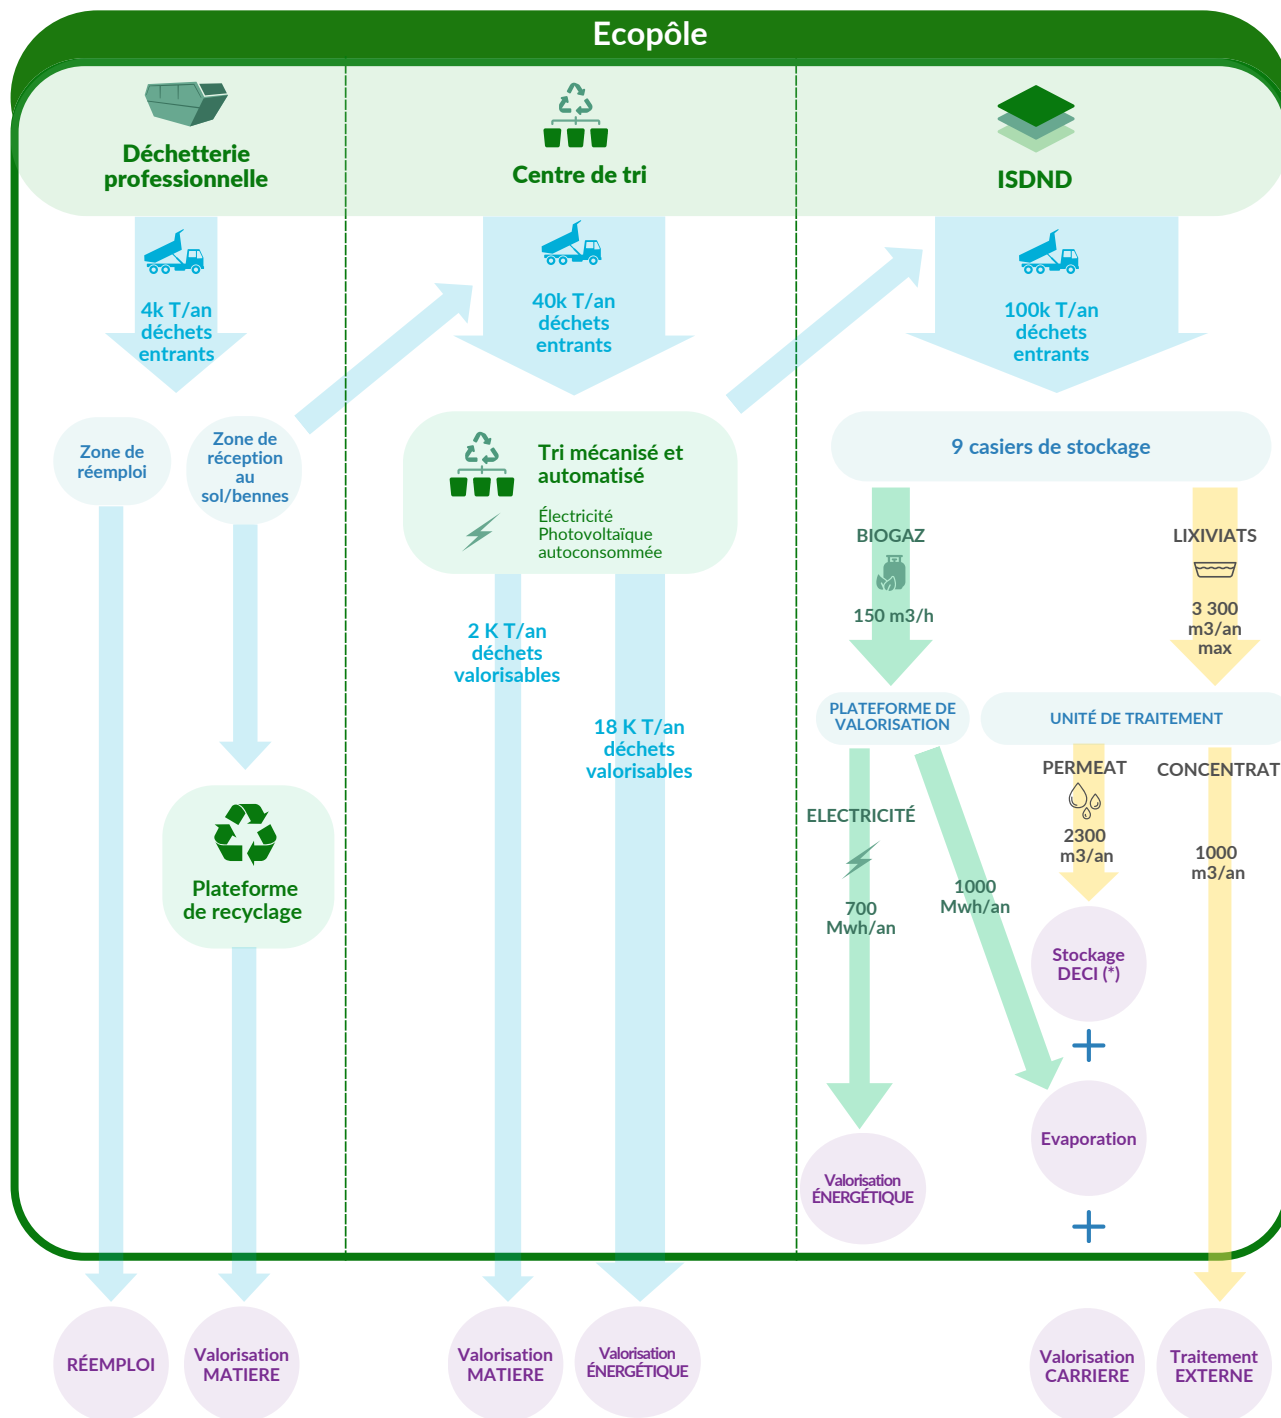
Ecopôle

Déchetterie professionnelle

Centre de tri

ISDND

4k T/an déchets entrants

40k T/an déchets entrants

100k T/an déchets entrants

Zone de réemploi

Zone de réception au sol/bennes

Tri mécanisé et automatisé

Électricité Photovoltaïque autoconsommée

9 casiers de stockage

BIOGAZ

150 m3/h

LIXIVIATS

3 300 m3/an max

2 K T/an déchets valorisables

18 K T/an déchets valorisables

PLATEFORME DE VALORISATION

UNITÉ DE TRAITEMENT

PERMEAT

CONCENTRAT

ELECTRICITÉ

2300 m3/an

1000 m3/an

1000 Mwh/an

700 Mwh/an

Plateforme de recyclage

Stockage DECI (*)

+

Evaporation

+

Valorisation ÉNERGÉTIQUE

RÉEMPLOI

Valorisation MATIERE

Valorisation MATIERE

Valorisation ÉNERGÉTIQUE

Valorisation CARRIERE

Traitement EXTERNE